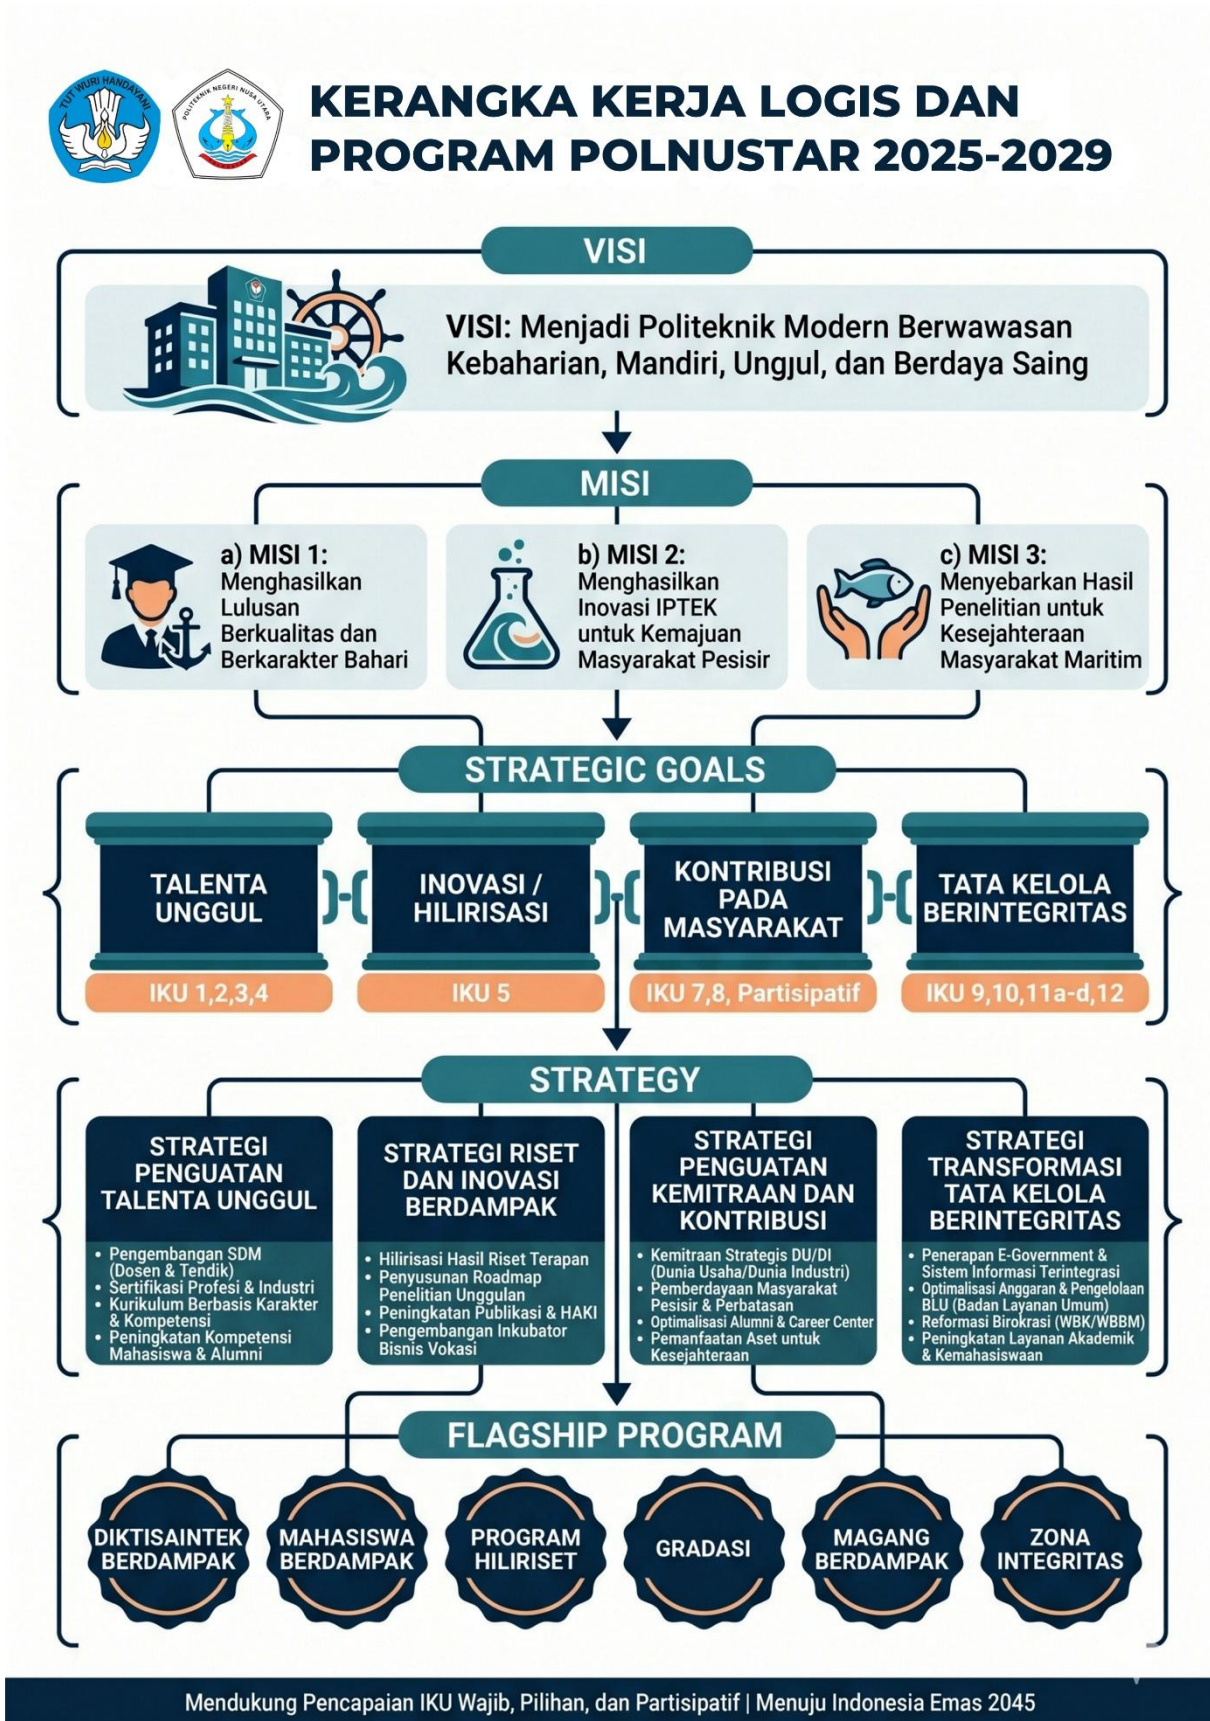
TUT WURI HANDAYANI

POLITEKNIK NEGERI NUSA UTARA

KERANGKA KERJA LOGIS DAN PROGRAM POLNUSTAR 2025-2029

VISI

VISI: Menjadi Politeknik Modern Berwawasan Kebaharian, Mandiri, Ungjul, dan Berdaya Saing

MISI

a) MISI 1: Menghasilkan Lulusan Berkualitas dan Berkarakter Bahari

b) MISI 2: Menghasilkan Inovasi IPTEK untuk Kemajuan Masyarakat Pesisir

c) MISI 3: Menyebarkan Hasil Penelitian untuk Kesejahteraan Masyarakat Maritim

STRATEGIC GOALS

TALENTA UNGGUL
IKU 1,2,3,4

INOVASI / HILIRISASI
IKU 5

KONTRIBUSI PADA MASYARAKAT
IKU 7,8, Partisipatif

TATA KELOLA BERINTEGRITAS
IKU 9,10,11a-d,12

STRATEGY

STRATEGI PENGUATAN TALENTA UNGGUL
• Pengembangan SDM (Dosen & Tendik)
• Sertifikasi Profesi & Industri
• Kurikulum Berbasis Karakter & Kompetensi
• Peningkatan Kompetensi Mahasiswa & Alumni

STRATEGI RISET DAN INOVASI BERDAMPAK
• Hilirisasi Hasil Riset Terapan
• Penyusunan Roadmap Penelitian Unggulan
• Peningkatan Publikasi & HAKI
• Pengembangan Inkubator Bisnis Vokasi

STRATEGI PENGUATAN KEMITRAAN DAN KONTRIBUSI
• Kemitraan Strategis DU/DI (Dunia Usaha/Dunia Industri)
• Pemberdayaan Masyarakat Pesisir & Perbatasan
• Optimalisasi Alumni & Career Center
• Pemanfaatan Aset untuk Kesejahteraan

STRATEGI TRANSFORMASI TATA KELOLA BERINTEGRITAS
• Penerapan E-Government & Sistem Informasi Terintegrasi
• Optimalisasi Anggaran & Pengelolaan BLU (Badan Layanan Umum)
• Reformasi Birokrasi (WBK/WBBM)
• Peningkatan Layanan Akademik & Kemahasiswaan

FLAGSHIP PROGRAM

DIKTISAINTEK BERDAMPAK

MAHASISWA BERDAMPAK

PROGRAM HILIRISET

GRADASI

MAGANG BERDAMPAK

ZONA INTEGRITAS

Mendukung Pencapaian IKU Wajib, Pilihan, dan Partisipatif | Menuju Indonesia Emas 2045